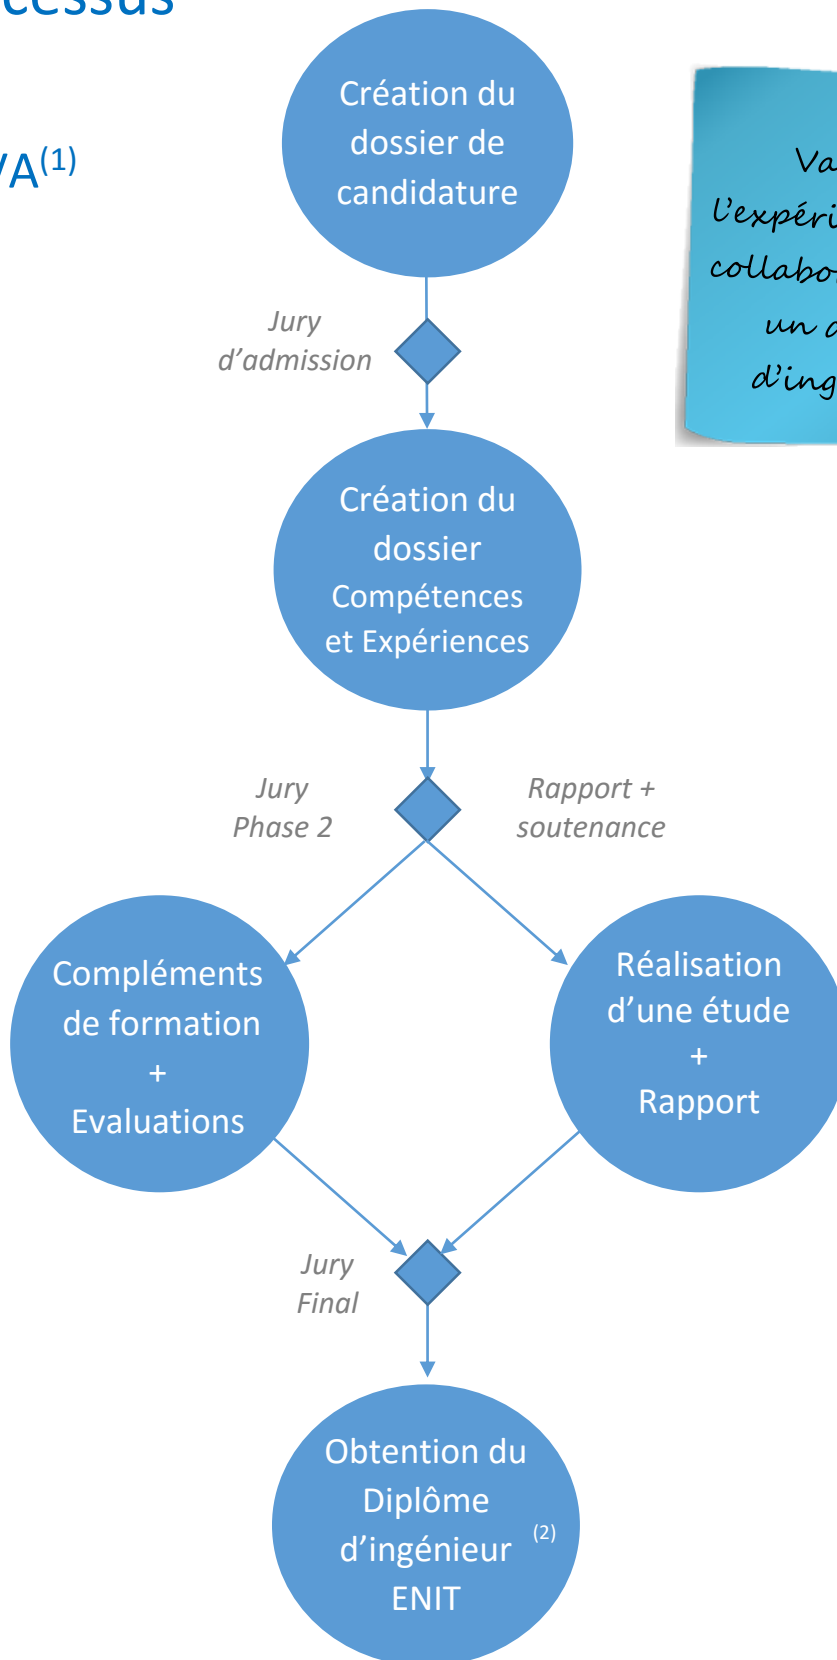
cessus

VA$^{(1)}$

Création du dossier de candidature

Jury d'admission

Création du dossier Compétences et Expériences

Jury Phase 2

Rapport + soutenance

Compléments de formation + Evaluations

Réalisation d'une étude + Rapport

Jury Final

Obtention du Diplôme d'ingénieur $^{(2)}$ ENIT

Va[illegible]
l'expéri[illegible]
collabo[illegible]
un d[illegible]
d'ing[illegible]